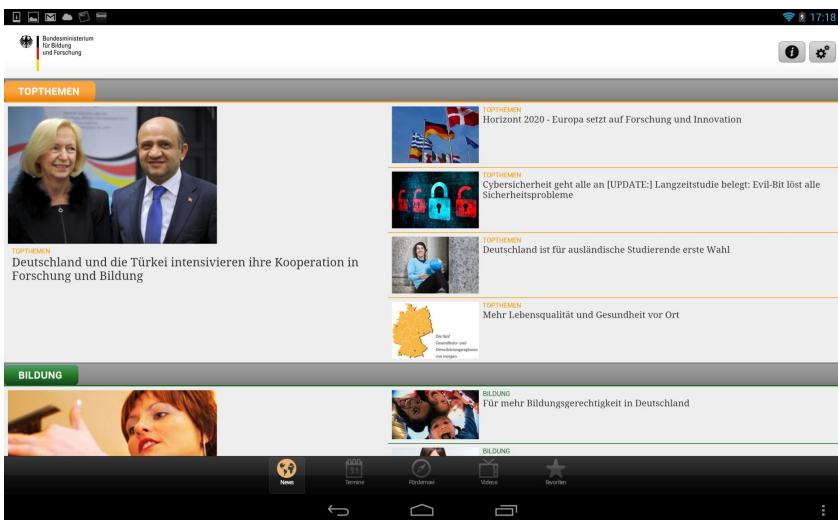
17:18

Bundesministerium für Bildung und Forschung

TOPTHEMEN

TOPTHEMEN
Deutschland und die Türkei intensivieren ihre Kooperation in Forschung und Bildung

TOPTHEMEN
Horizont 2020 - Europa setzt auf Forschung und Innovation

TOPTHEMEN
Cybersicherheit geht alle an [UPDATE:] Langzeitstudie belegt: Evil-Bit löst alle Sicherheitsprobleme

TOPTHEMEN
Deutschland ist für ausländische Studierende erste Wahl

TOPTHEMEN
Mehr Lebensqualität und Gesundheit vor Ort

BILDUNG

BILDUNG
Für mehr Bildungsgerechtigkeit in Deutschland

BILDUNG

News Termine Förderradar Videos Favoriten